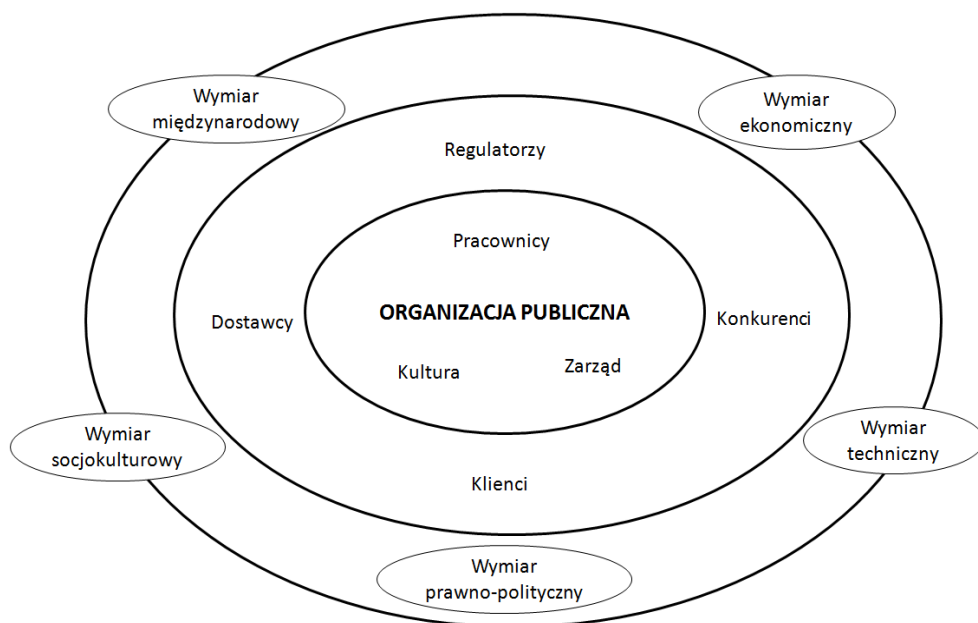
Wymiar międzynarodowy

Wymiar ekonomiczny

Regulatorzy

Pracownicy

Dostawcy

ORGANIZACJA PUBLICZNA

Konkurenci

Kultura

Zarząd

Wymiar socjokulturowy

Wymiar techniczny

Klienci

Wymiar prawno-polityczny